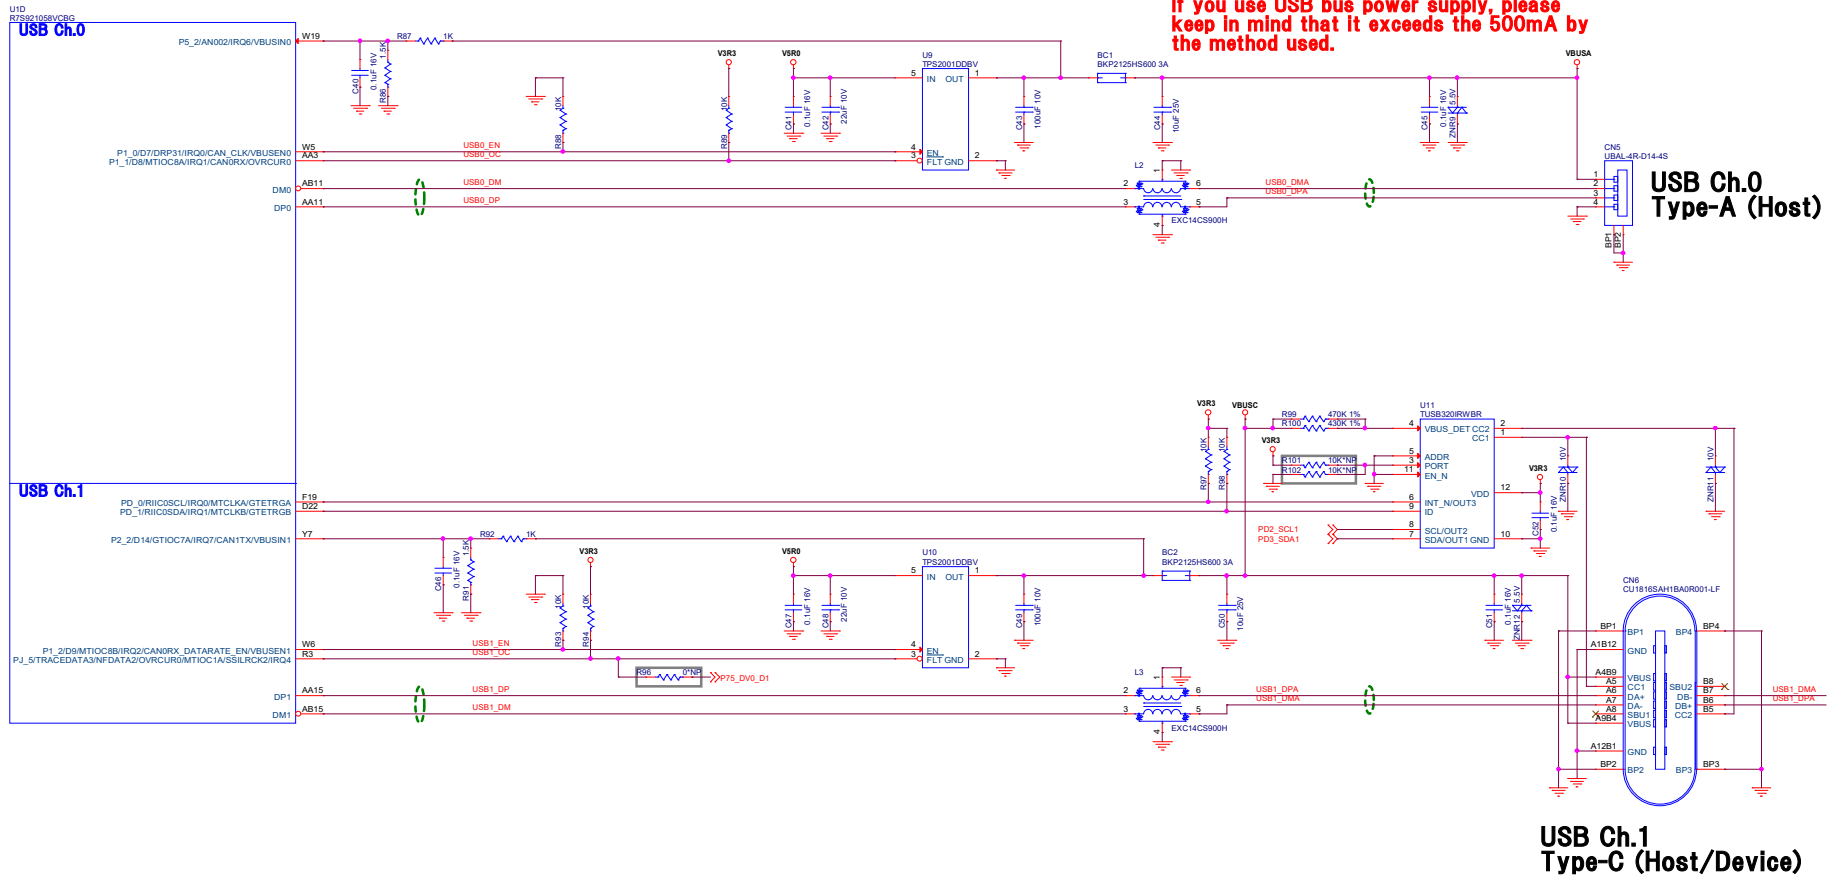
U1D
R7S921058VCBG

USB Ch.0

P5_2/AN002/IRQ6/VBUSIN0

If you use USB bus power supply, please keep in mind that it exceeds the 500mA by the method used.

W19
R87 1K
C40 0.1uF 16V
R86 1.5K
V3R3
V5R0
R88 10K
R89 10K
C41 0.1uF 16V
C42 22uF 10V
U9
TPS2001DDBV
5 IN OUT 1
C43 100uF 10V
BC1
BKP2125HS600 3A
C44 10uF 25V
VBUSA
C45 0.1uF 16V
ZNR9 5.5V

P1_0/D7/DRP31/IRQ0/CAN_CLK/VBUSEN0
P1_1/D8/MTIOC8A/IRQ1/CAN0RX/OVRCUR0
W5
AA3
USB0_EN
USB0_OC
4 EN
3 FLT GND 2
L2
CN5
UBAL-4R-D14-4S

DM0
DP0
AB11
AA11
USB0_DM
USB0_DP
2 6
3 5
4
EXC14CS900H
USB0_DMA
USB0_DPA
1
2
3
4
BP1
BP2

USB Ch.0
Type-A (Host)

USB Ch.1

PD_0/RIIC0SCL/IRQ0/MTCLKA/GTETRGA
PD_1/RIIC0SDA/IRQ1/MTCLKB/GTETRGB
F19
D22

V3R3
VBUSC
R99 470K 1%
R100 430K 1%
U11
TUSB320IRWBR
4 VBUS_DET CC2 2
CC1 1
V3R3
R97 10K
R98 10K
R101 10K*NP
R102 10K*NP
5 ADDR
3 PORT
11 EN_N
V3R3
VDD 12
C52 0.1uF 16V
ZNR10 10V
ZNR11 10V
6 INT_N/OUT3
9 ID
PD2_SCL1
PD3_SDA1
8 SCL/OUT2
7 SDA/OUT1 GND 10

P2_2/D14/GTIOC7A/IRQ7/CAN1TX/VBUSIN1
Y7
R92 1K
C46 0.1uF 16V
R91 1.5K
V3R3
V5R0
R93 10K
R94 10K
C47 0.1uF 16V
C48 22uF 10V
U10
TPS2001DDBV
5 IN OUT 1
C49 100uF 10V
BC2
BKP2125HS600 3A
C50 10uF 25V
C51 0.1uF 16V
ZNR12 5.5V
CN6
CU1816SAH1BA0R001-LF

P1_2/D9/MTIOC8B/IRQ2/CAN0RX_DATARATE_EN/VBUSEN1
PJ_5/TRACEDATA3/NFDATA2/OVRCUR0/MTIOC1A/SSILRCK2/IRQ4
W6
R3
USB1_EN
USB1_OC
4 EN
3 FLT GND 2
R96 0*NP
P75_DV0_D1

BP1 BP1 BP4 BP4
A1B12 GND
A4B9 VBUS
A5 CC1 SBU2 B8
A6 DA+ DB- B7
A7 DA- DB+ B6
A8 SBU1 CC2 B5
A9B4 VBUS
A12B1 GND
BP2 BP2 BP3 BP3

DP1
DM1
AA15
AB15
USB1_DP
USB1_DM
L3
2 6
3 5
4
EXC14CS900H
USB1_DPA
USB1_DMA
USB1_DMA
USB1_DPA

USB Ch.1
Type-C (Host/Device)